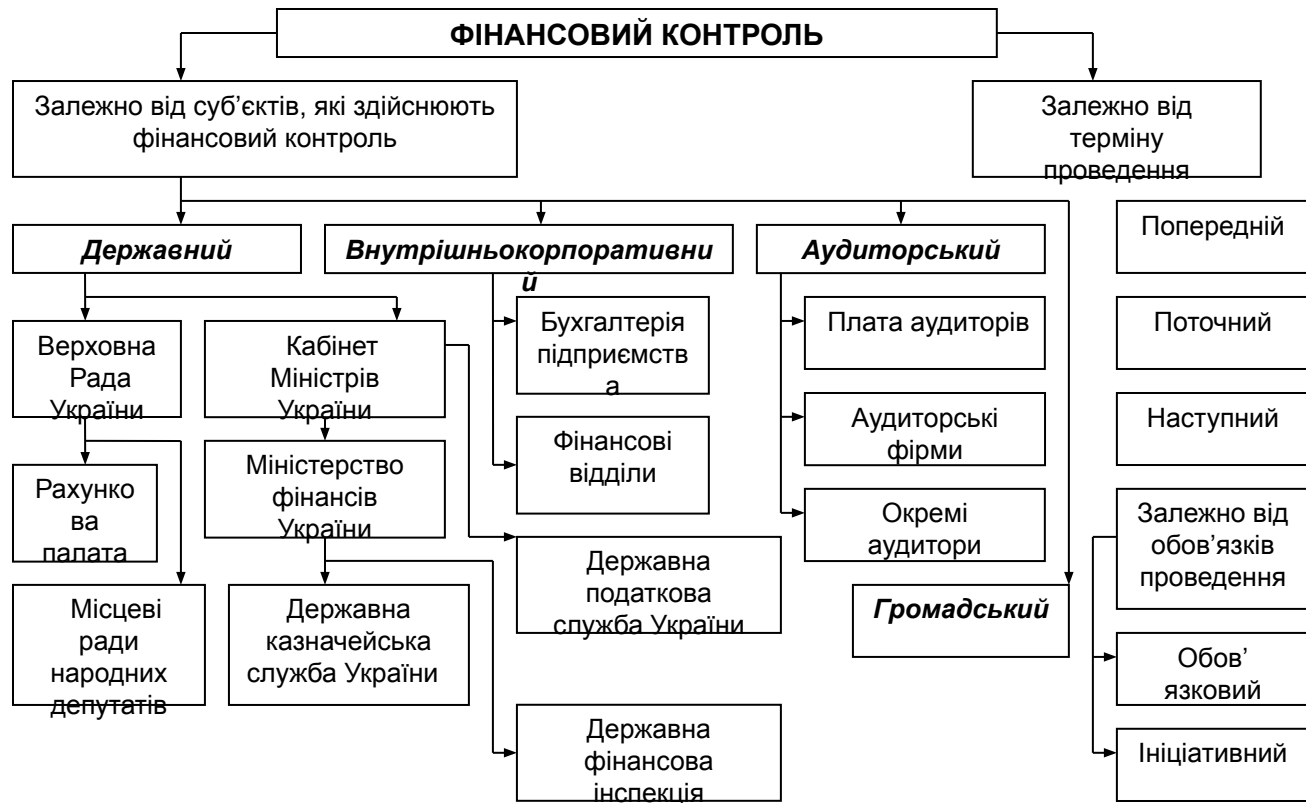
ФІНАНСОВИЙ КОНТРОЛЬ

Залежно від суб'єктів, які здійснюють фінансовий контроль

Залежно від терміну проведення

Державний

Внутрішньокорпоративний

Аудиторський

Попередній

Верховна Рада України

Кабінет Міністрів України

Бухгалтерія підприємства

Плата аудиторів

Поточний

Аудиторські фірми

Наступний

Рахункова палата

Міністерство фінансів України

Фінансові відділи

Окремі аудитори

Залежно від обов'язків проведення

Державна податкова служба України

Громадський

Місцеві ради народних депутатів

Державна казначейська служба України

Обов'язковий

Державна фінансова інспекція

Ініціативний